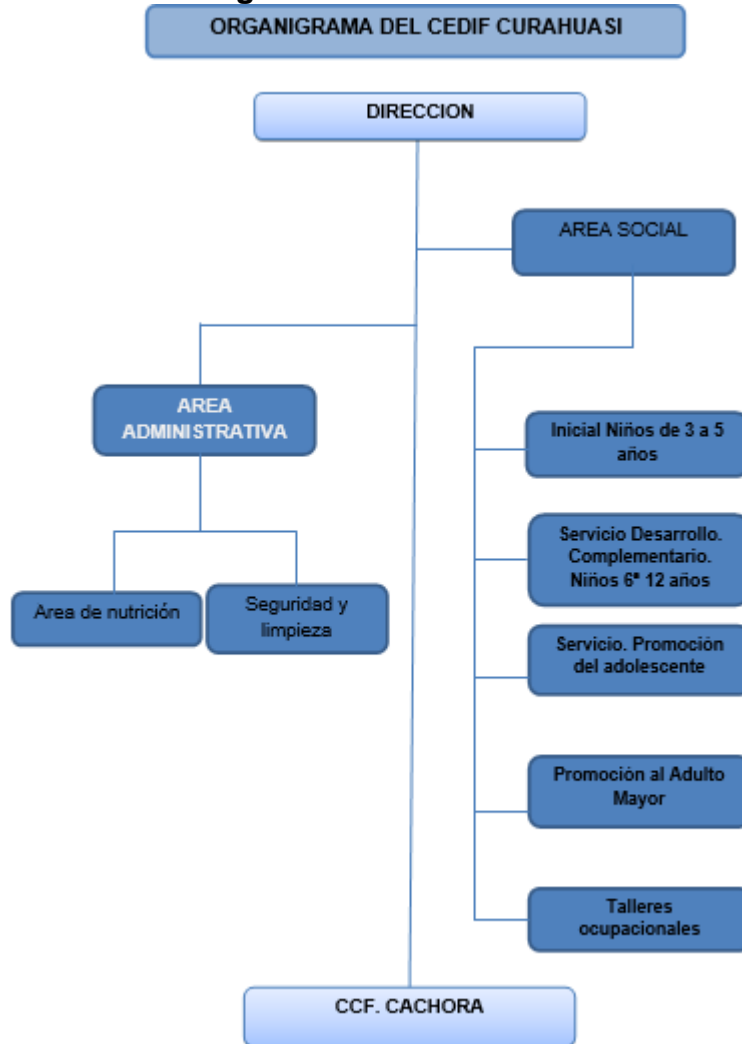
ORGANIGRAMA DEL CEDIF CURAHUASI

DIRECCION

AREA SOCIAL

AREA ADMINISTRATIVA

Inicial Niños de 3 a 5 años

Servicio Desarrollo. Complementario. Niños 6ª 12 años

Area de nutrición

Seguridad y limpieza

Servicio. Promoción del adolescente

Promoción al Adulto Mayor

Talleres ocupacionales

CCF. CACHORA